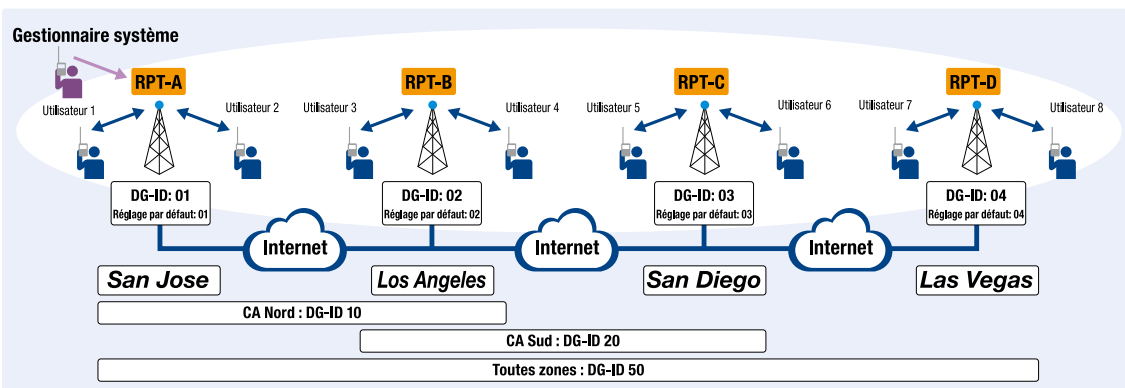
Gestionnaire système

RPT-A

Utilisateur 1

Utilisateur 2

DG-ID: 01
Réglage par défaut: 01

RPT-B

Utilisateur 3

Utilisateur 4

DG-ID: 02
Réglage par défaut: 02

RPT-C

Utilisateur 5

Utilisateur 6

DG-ID: 03
Réglage par défaut: 03

RPT-D

Utilisateur 7

Utilisateur 8

DG-ID: 04
Réglage par défaut: 04

Internet

Internet

Internet

San Jose

Los Angeles

San Diego

Las Vegas

CA Nord : DG-ID 10

CA Sud : DG-ID 20

Toutes zones : DG-ID 50